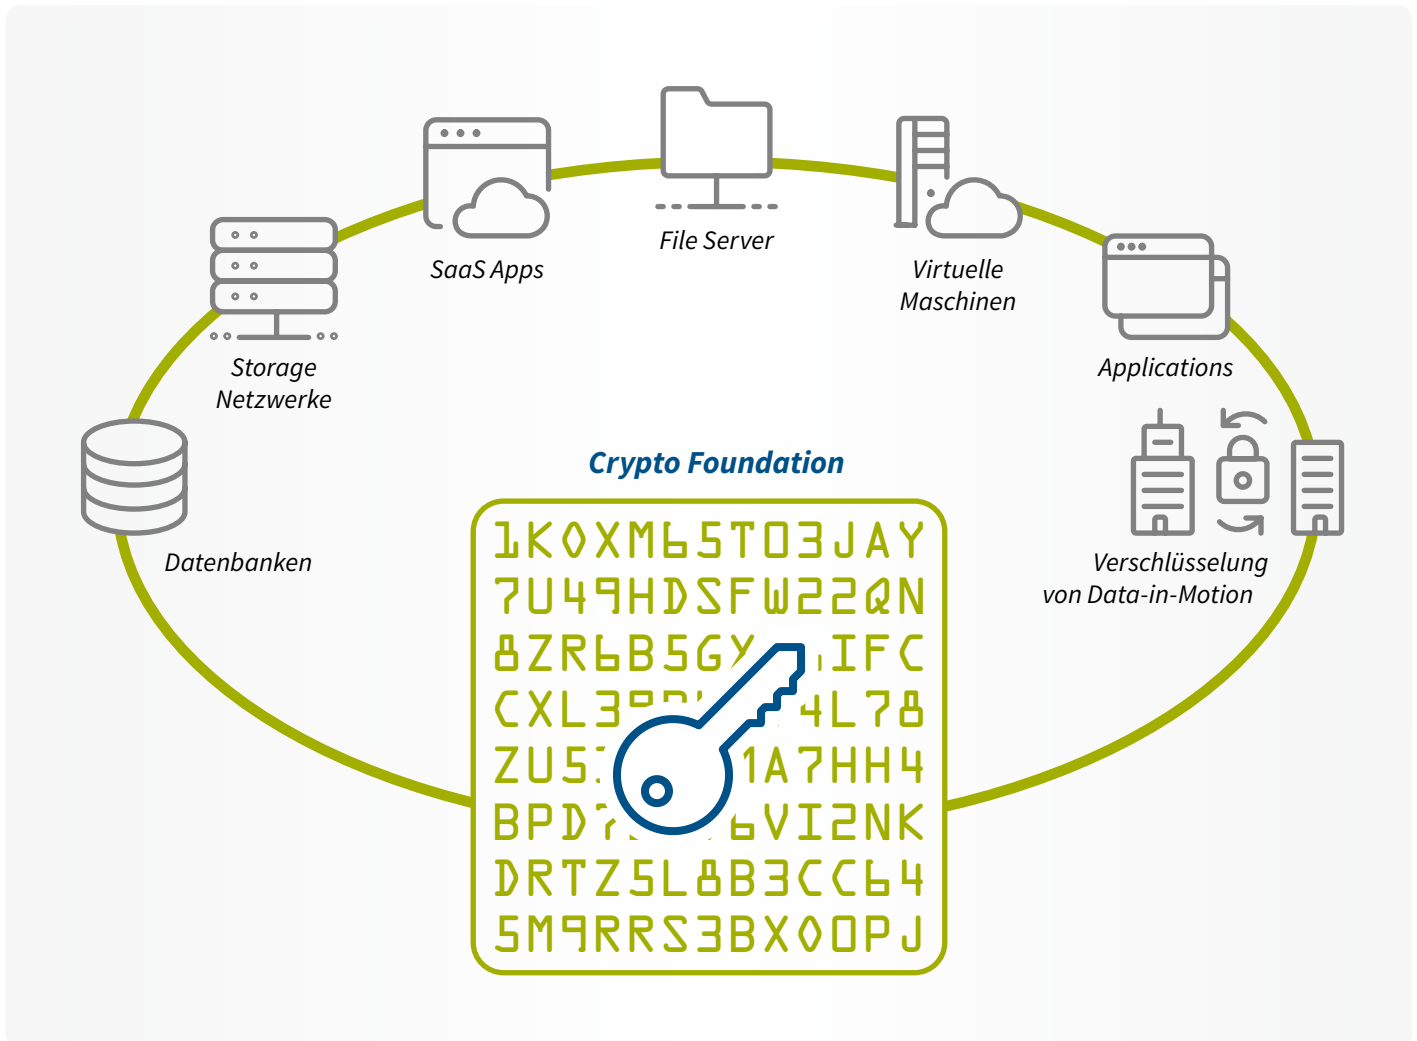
File Server

SaaS Apps

Virtuelle Maschinen

Storage Netzwerke

Applications

Datenbanken

Crypto Foundation

Verschlüsselung von Data-in-Motion

1KOXM65TO3JAY
7U49HDSFW22QN
8ZR6B5GY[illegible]IFC
CXL3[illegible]4L78
ZU5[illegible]1A7HH4
BPD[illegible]6VI2NK
DRTZ5L8B3CC64
5M9RRS3BXOOPJ